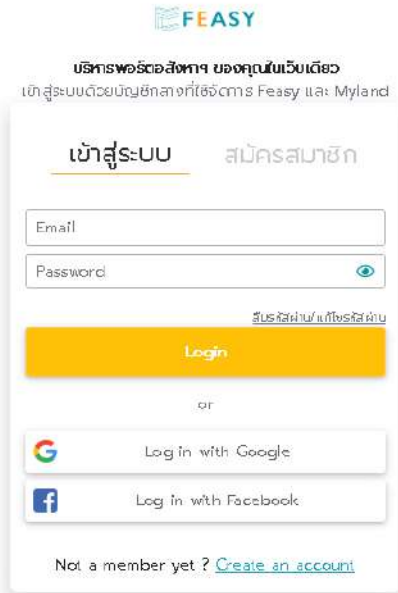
FEASY

บริหารพอร์ตอสังหาฯ ของคุณในเว็บเดียว
เข้าสู่ระบบด้วยบัญชีกลางที่ใช้จัดการ Feasy และ Myland

เข้าสู่ระบบ
สมัครสมาชิก

Email
Password

ลืมรหัสผ่าน/แก้ไขรหัสผ่าน

Login

or

Log in with Google

Log in with Facebook

Not a member yet ? Create an account